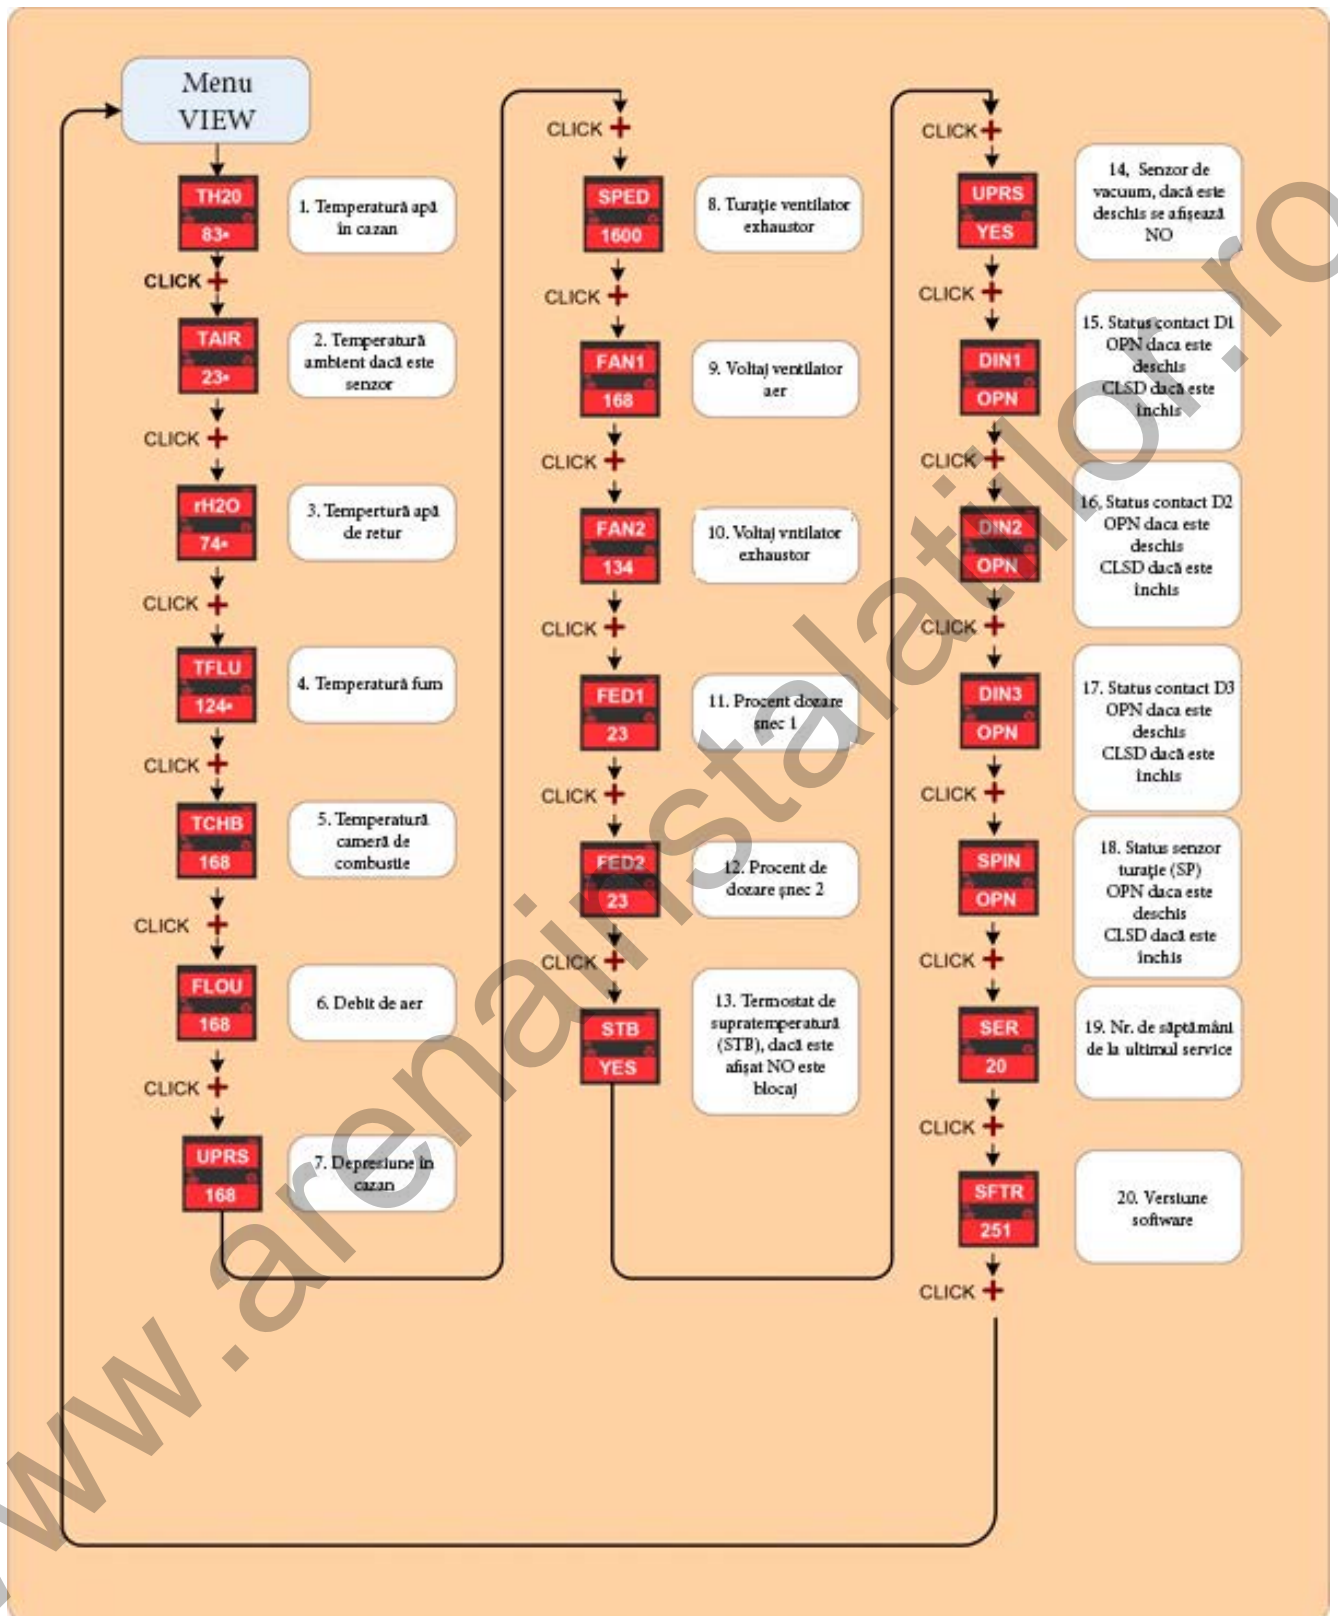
Menu VIEW

TH20
83°
1. Temperatură apă în cazan

CLICK +

TAIR
23°
2. Temperatură ambient dacă este senzor

CLICK +

rH2O
74°
3. Tempertură apă de retur

CLICK +

TFLU
124°
4. Temperatură fum

CLICK +

TCHB
168
5. Temperatură cameră de combustie

CLICK +

FLOU
168
6. Debit de aer

CLICK +

UPRS
168
7. Depresiune în cazan

CLICK +

SPED
1600
8. Turaţie ventilator exhaustor

CLICK +

FAN1
168
9. Voltaj ventilator aer

CLICK +

FAN2
134
10. Voltaj vntilator exhaustor

CLICK +

FED1
23
11. Procent dozare şnec 1

CLICK +

FED2
23
12. Procent de dozare şnec 2

CLICK +

STB
YES
13. Termostat de supratemperatură (STB), dacă este afişat NO este blocaj

CLICK +

UPRS
YES
14, Senzor de vacuum, dacă este deschis se afişează NO

CLICK +

DIN1
OPN
15. Status contact D1 OPN daca este deschis CLSD dacă este închis

CLICK +

DIN2
OPN
16. Status contact D2 OPN daca este deschis CLSD dacă este închis

CLICK +

DIN3
OPN
17. Status contact D3 OPN daca este deschis CLSD dacă este închis

CLICK +

SPIN
OPN
18. Status senzor turaţie (SP) OPN daca este deschis CLSD dacă este închis

CLICK +

SER
20
19. Nr. de săptămâni de la ultimul service

CLICK +

SFTR
251
20. Versiune software

CLICK +

www.arenainstalatiilor.ro